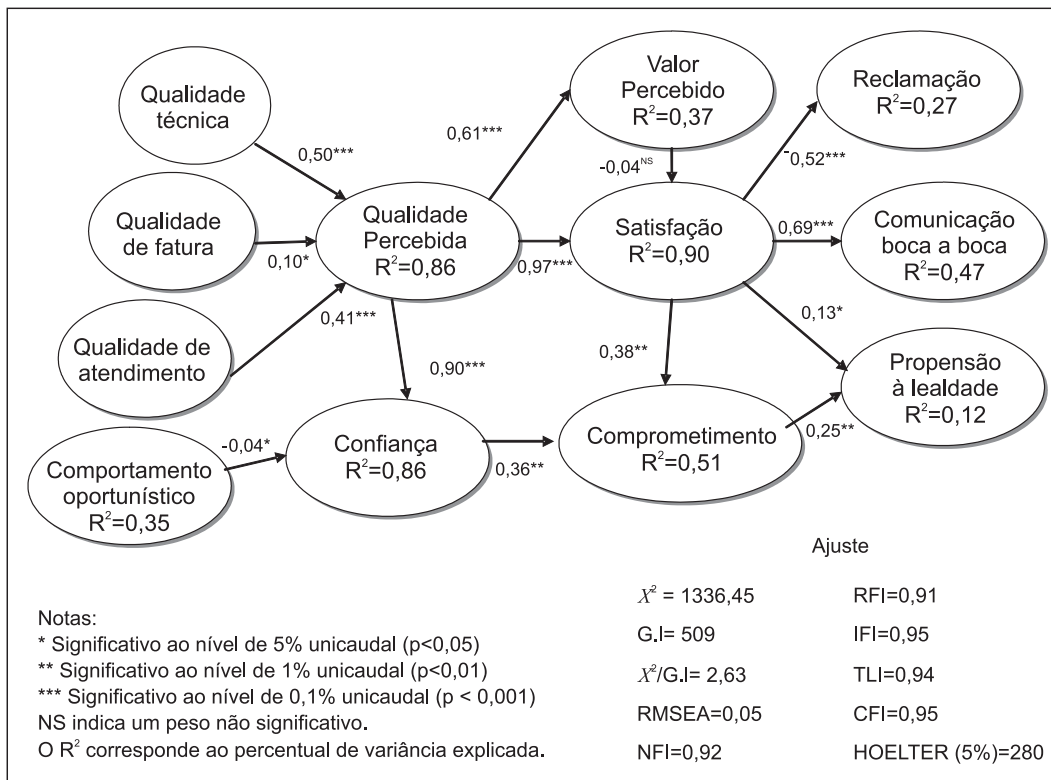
Qualidade técnica

0,50***

Qualidade de fatura

0,10*

Qualidade de atendimento

0,41***

Qualidade Percebida $R^2$=0,86

0,61***

Valor Percebido $R^2$=0,37

-0,04$^{NS}$

0,97***

Satisfação $R^2$=0,90

Reclamação $R^2$=0,27

-0,52***

0,69***

Comunicação boca a boca $R^2$=0,47

0,13*

0,90***

0,38**

Propensão à lealdade $R^2$=0,12

-0,04*

Comportamento oportunístico $R^2$=0,35

Confiança $R^2$=0,86

0,36**

Comprometimento $R^2$=0,51

0,25**

Ajuste

| | |
|---|---|
| $X^2$ = 1336,45 | RFI=0,91 |
| G.I= 509 | IFI=0,95 |
| $X^2$/G.I= 2,63 | TLI=0,94 |
| RMSEA=0,05 | CFI=0,95 |
| NFI=0,92 | HOELTER (5%)=280 |

Notas:
* Significativo ao nível de 5% unicaudal (p<0,05)
** Significativo ao nível de 1% unicaudal (p<0,01)
*** Significativo ao nível de 0,1% unicaudal (p < 0,001)
NS indica um peso não significativo.
O $R^2$ corresponde ao percentual de variância explicada.